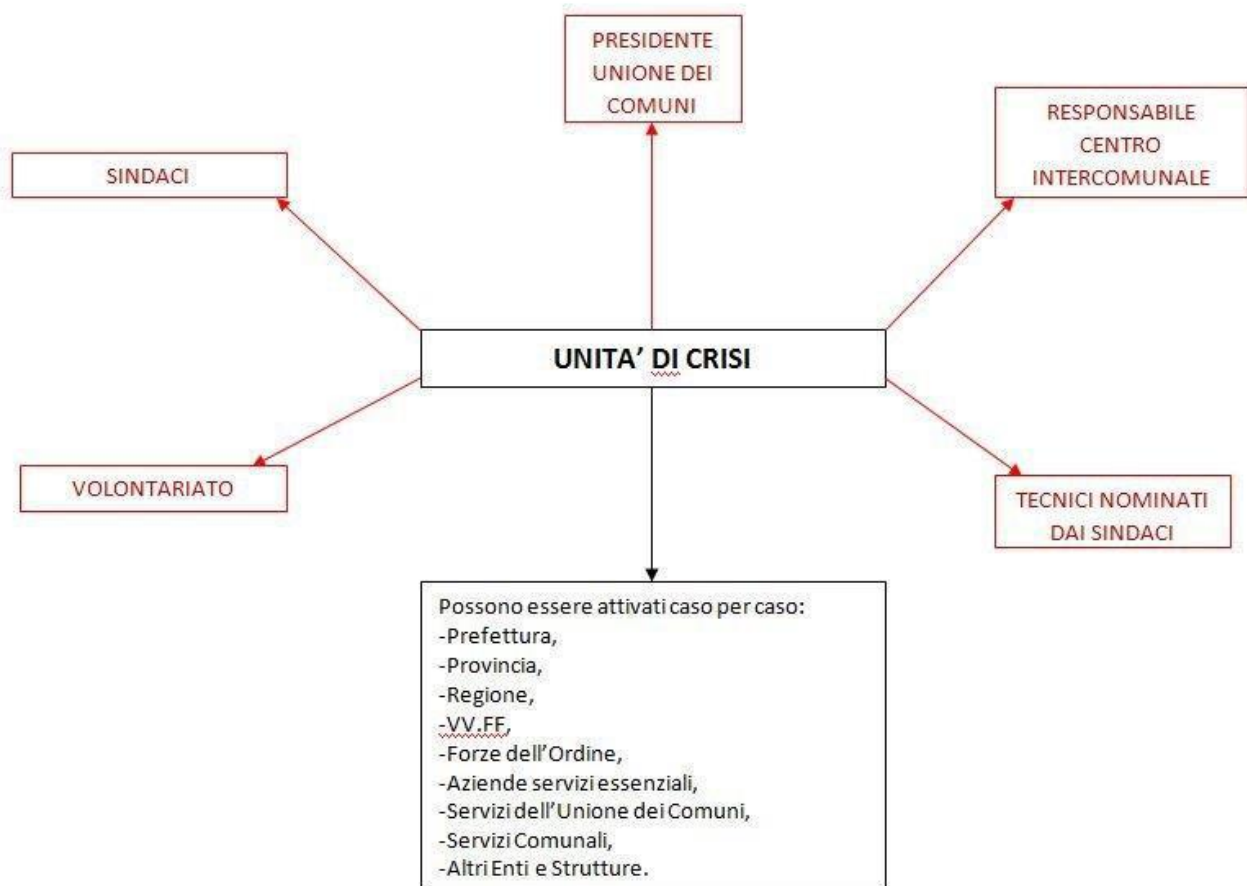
PRESIDENTE UNIONE DEI COMUNI

SINDACI

RESPONSABILE CENTRO INTERCOMUNALE

UNITA' DI CRISI

VOLONTARIATO

TECNICI NOMINATI DAI SINDACI

Possono essere attivati caso per caso:
-Prefettura,
-Provincia,
-Regione,
-VV.FF,
-Forze dell'Ordine,
-Aziende servizi essenziali,
-Servizi dell'Unione dei Comuni,
-Servizi Comunali,
-Altri Enti e Strutture.